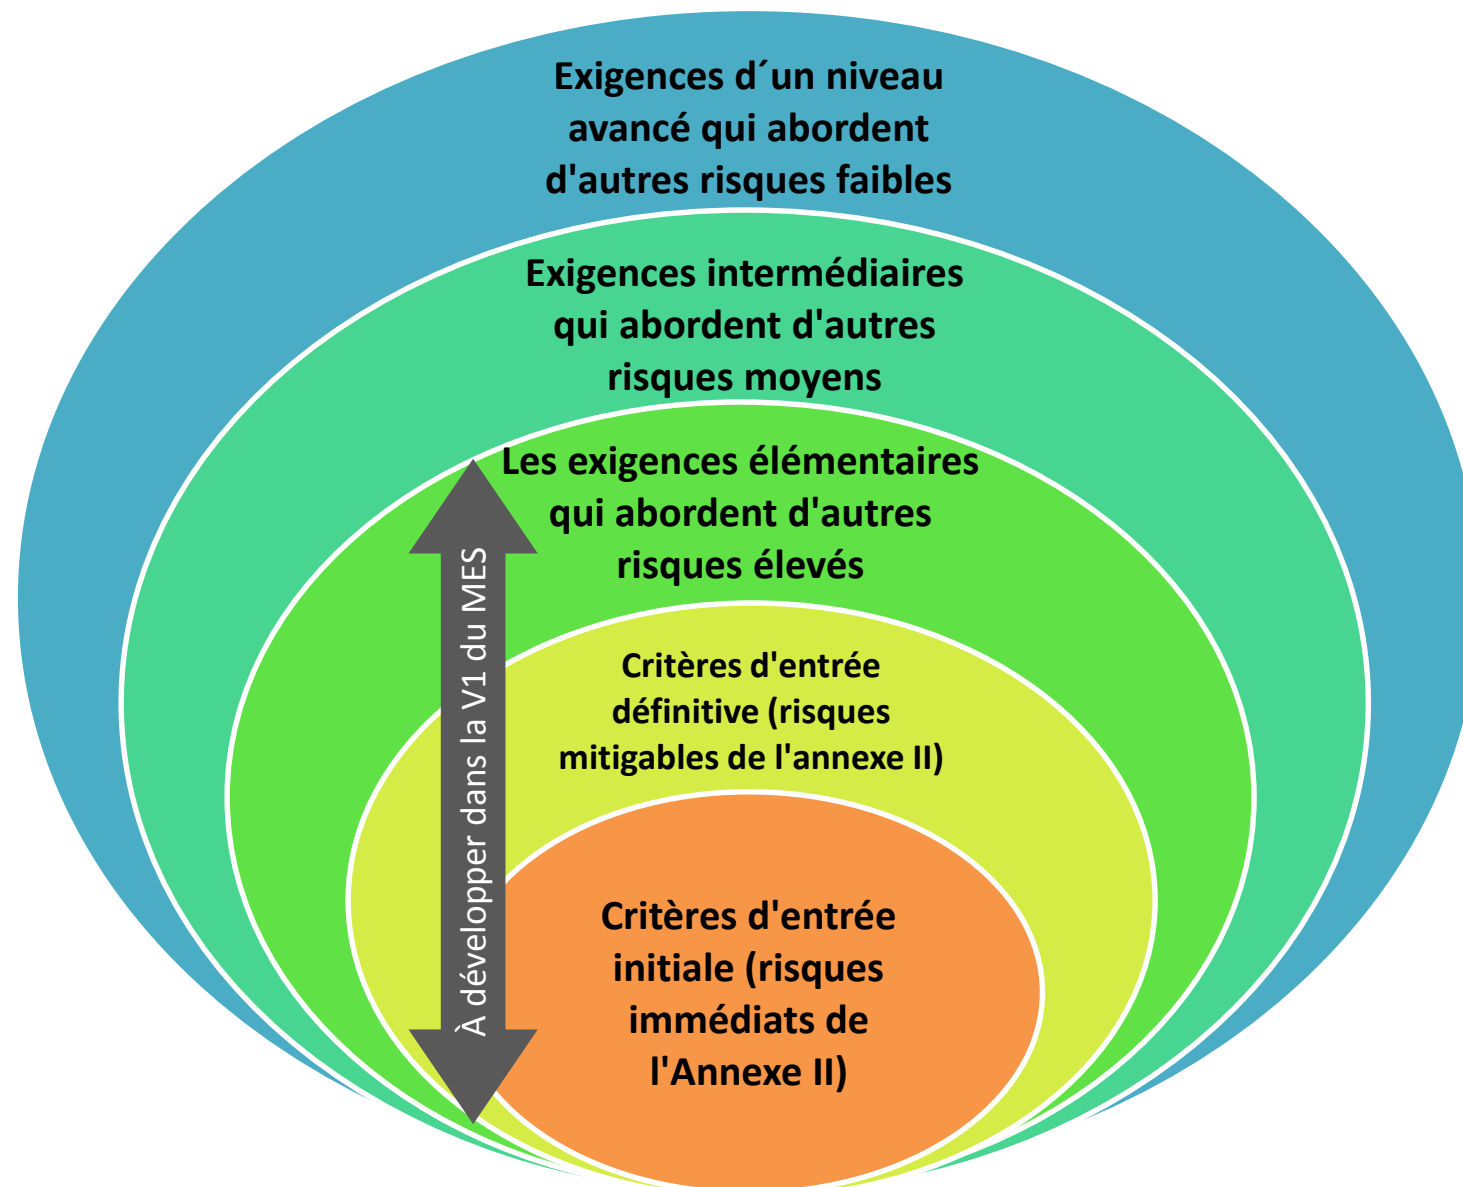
Exigences d´un niveau avancé qui abordent d'autres risques faibles

Exigences intermédiaires qui abordent d'autres risques moyens

Les exigences élémentaires qui abordent d'autres risques élevés

À développer dans la V1 du MES

Critères d'entrée définitive (risques mitigables de l'annexe II)

Critères d'entrée initiale (risques immédiats de l'Annexe II)